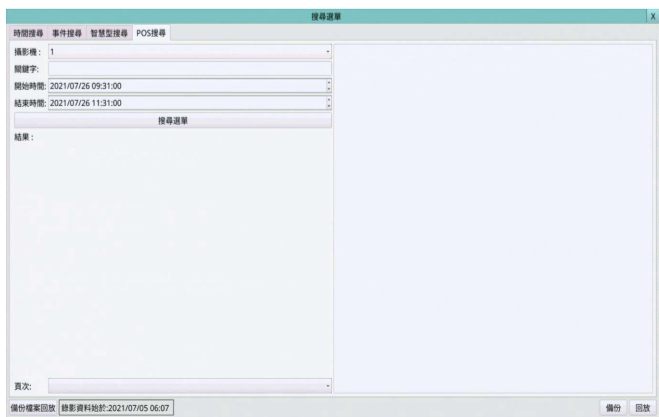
搜尋選單 X

時間搜尋 事件搜尋 智慧型搜尋 POS搜尋

攝影機： 1

關鍵字:

開始時間: 2021/07/26 09:31:00

結束時間: 2021/07/26 11:31:00

搜尋選單

結果：

頁次:

備份檔案回放 錄影資料始於:2021/07/05 06:07

備份 回放